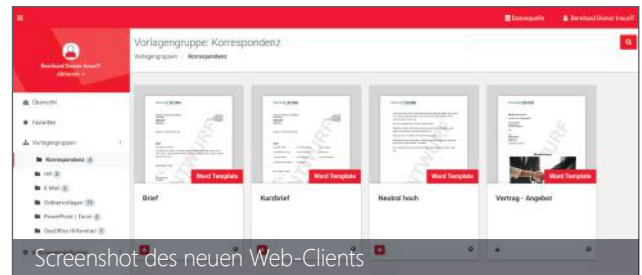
Datenquelle

Bernhard Dieter Knauff

Bernhard Dieter Knauff

Aktionen

Übersicht

Favoriten

Vorlagengruppen

Korrespondenz

HR

E-Mail

Ordnervorlagen

PowerPoint / Excel

OneOffice Hilfecenter

Vorlagengruppe: Korrespondenz

Vorlagengruppen / Korrespondenz

ENTWURF

Word Template

Brief

ENTWURF

Word Template

Kurzbrief

ENTWURF

Neutral hoch

ENTWURF

Word Template

Vertrag - Angebot

Screenshot des neuen Web-Clients